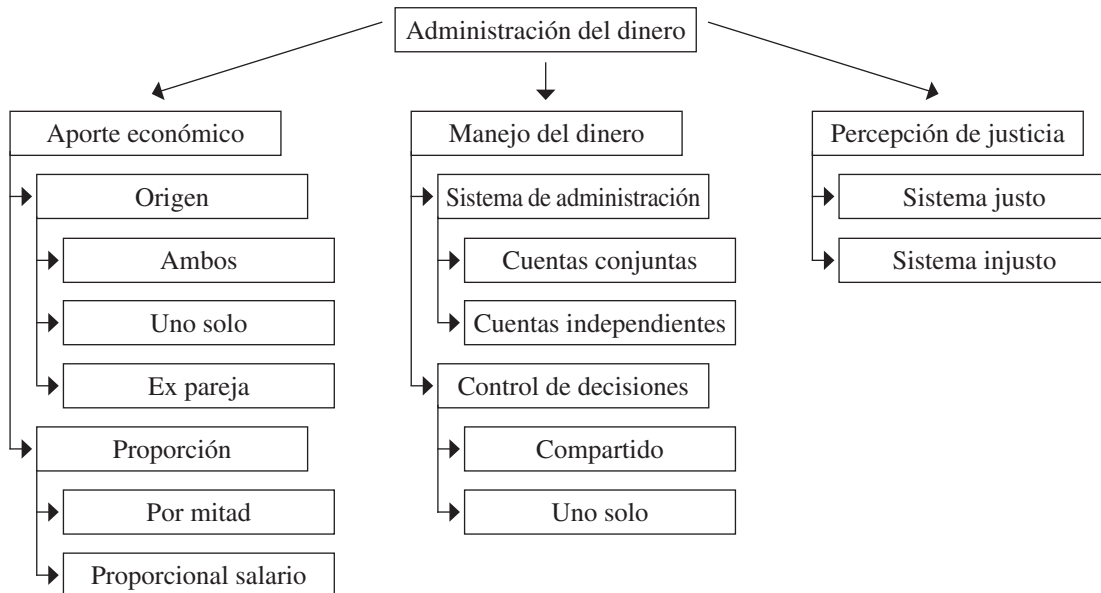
Administración del dinero

Aporte económico

Origen

Ambos

Uno solo

Ex pareja

Proporción

Por mitad

Proporcional salario

Manejo del dinero

Sistema de administración

Cuentas conjuntas

Cuentas independientes

Control de decisiones

Compartido

Uno solo

Percepción de justicia

Sistema justo

Sistema injusto